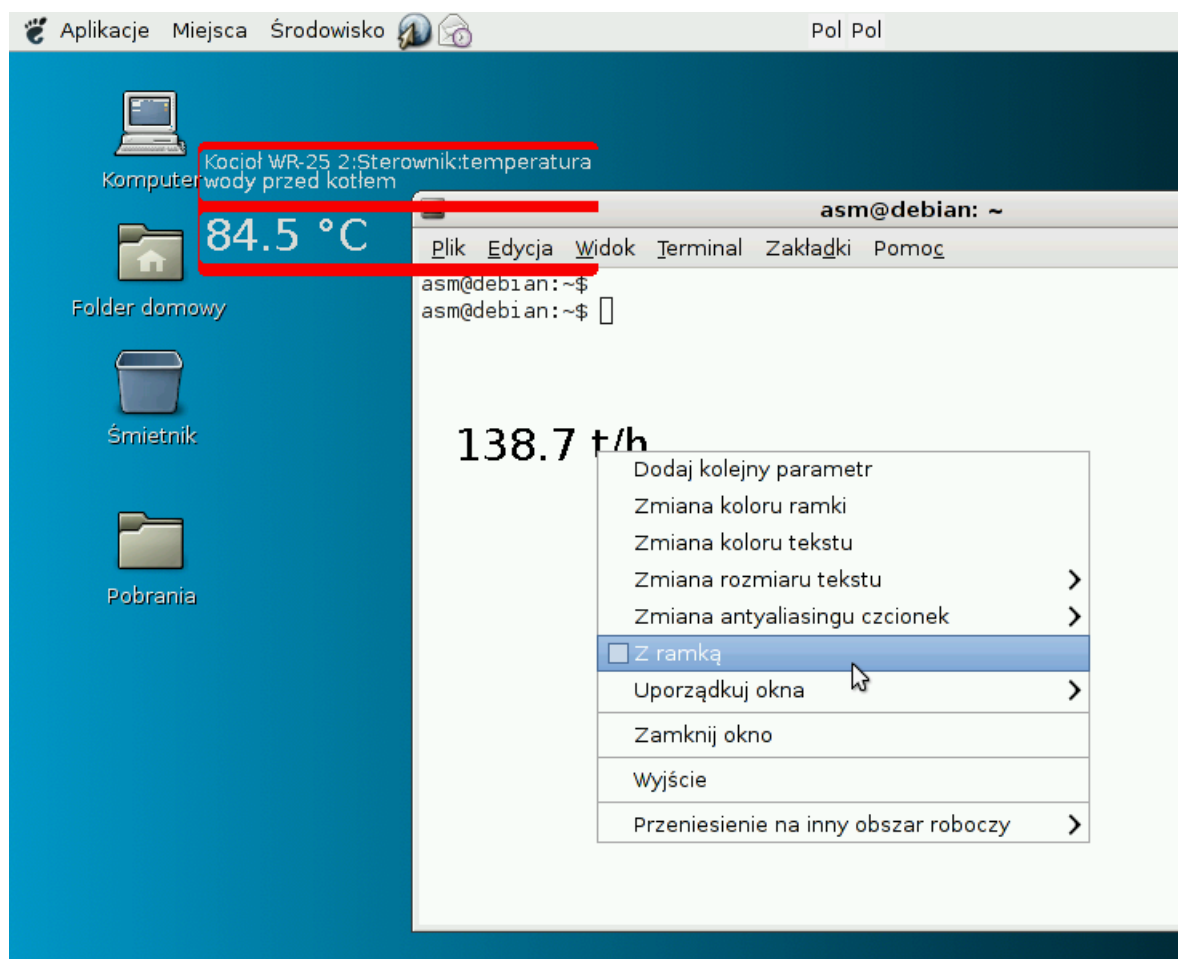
Aplikacje Miejsca Środowisko

Pol Pol

Komputer

Kocioł WR-25 2:Sterownik:temperatura wody przed kotłem

84.5 °C

Folder domowy

Śmietnik

Pobrania

asm@debian: ~

Plik Edycja Widok Terminal Zakładki Pomoc

asm@debian:~$
asm@debian:~$

138.7 t/h

Dodaj kolejny parametr
Zmiana koloru ramki
Zmiana koloru tekstu
Zmiana rozmiaru tekstu
Zmiana antyaliasingu czcionek
Z ramką
Uporządkuj okna
Zamknij okno
Wyjście
Przeniesienie na inny obszar roboczy